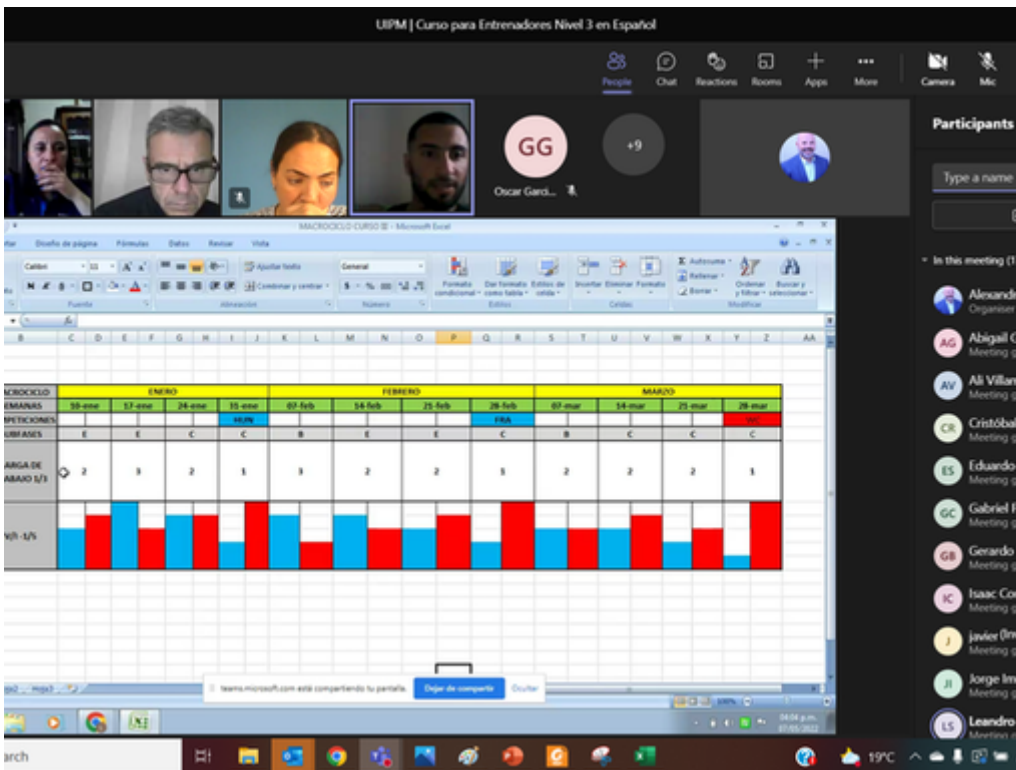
UIPM | Curso para Entrenadores Nivel 3 en Español

People Chat Reactions Rooms Apps More Camera Mic

GG
Oscar Garci...
+9

Participants

Type a name

In this meeting (1

Alexand
Organiser
AG Abigail
Meeting g
AV Ali Villar
Meeting g
CR Cristóbal
Meeting g
ES Eduardo
Meeting g
GC Gabriel
Meeting g
GB Gerardo
Meeting g
IC Isaac Co
Meeting g
J javier (In
Meeting g
JI Jorge Im
Meeting g
LS Leandro

MACROCICLO CURSO III - Microsoft Excel

rtar Diseño de página Fórmulas Datos Revisar Vista

Calibri 11 Ajustar texto General Formato condicional Dar formato como tabla Estilos de celda Insertar Eliminar Formato Autosuma Rellenar Borrar Ordenar y filtrar Buscar y seleccionar
Fuente Alineación Número Estilos Celdas Modificar
Combinar y centrar

B C D E F G H I J K L M N O P Q R S T U V W X Y Z AA

| ACROCICLO | ENERO | | | | FEBRERO | | | | MARZO | | | |
|---|---|---|---|---|---|---|---|---|---|---|---|---|
| EMANAS | 10-ene | 17-ene | 24-ene | 31-ene | 07-feb | 14-feb | 21-feb | 28-feb | 07-mar | 14-mar | 21-mar | 28-mar |
| PETICIONES | | | | HUN | | | | FRA | | | | WC |
| UBFASES | E | E | C | C | B | E | E | C | B | C | C | C |
| ARGA DE ABAJO 1/3 | 2 | 3 | 2 | 1 | 3 | 2 | 2 | 1 | 2 | 2 | 2 | 1 |
| /r -1/5 | | | | | | | | | | | | |

teams.microsoft.com está compartiendo tu pantalla. Dejar de compartir Ocultar

Hoja2 Hoja3

100%
04:04 p.m.
07/03/2022

arch
19°C